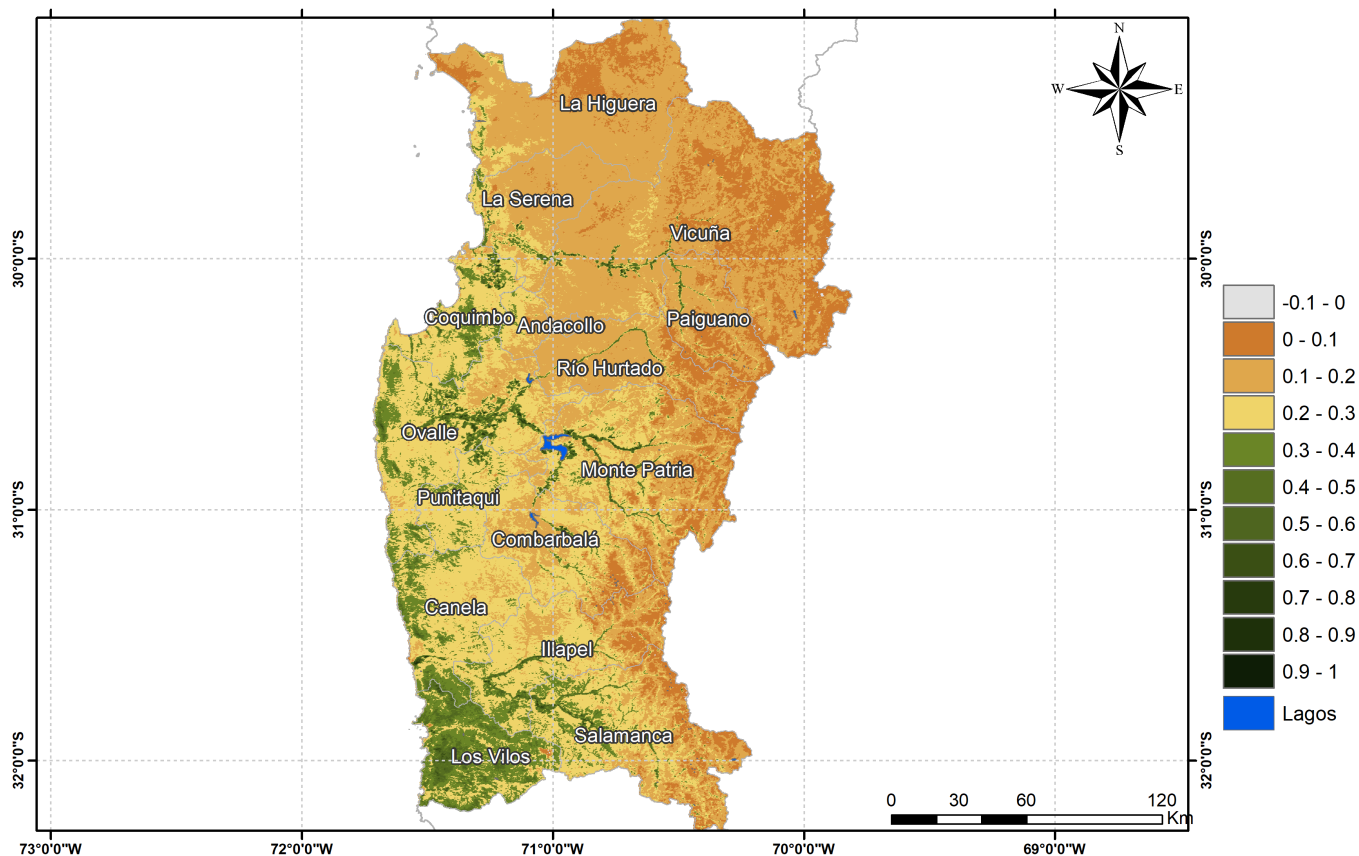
N
W
E
S

La Higuera
La Serena
Vicuña
Coquimbo
Andacollo
Paiguano
Río Hurtado
Ovalle
Monte Patria
Punitaqui
Combarbalá
Canela
Illapel
Salamanca
Los Vilos

30°0'0"S
31°0'0"S
32°0'0"S
30°0'0"S
31°0'0"S
32°0'0"S

73°0'0"W
72°0'0"W
71°0'0"W
70°0'0"W
69°0'0"W

| |
|---|
| -0.1 - 0 |
| 0 - 0.1 |
| 0.1 - 0.2 |
| 0.2 - 0.3 |
| 0.3 - 0.4 |
| 0.4 - 0.5 |
| 0.5 - 0.6 |
| 0.6 - 0.7 |
| 0.7 - 0.8 |
| 0.8 - 0.9 |
| 0.9 - 1 |
| Lagos |

0 30 60 120 Km